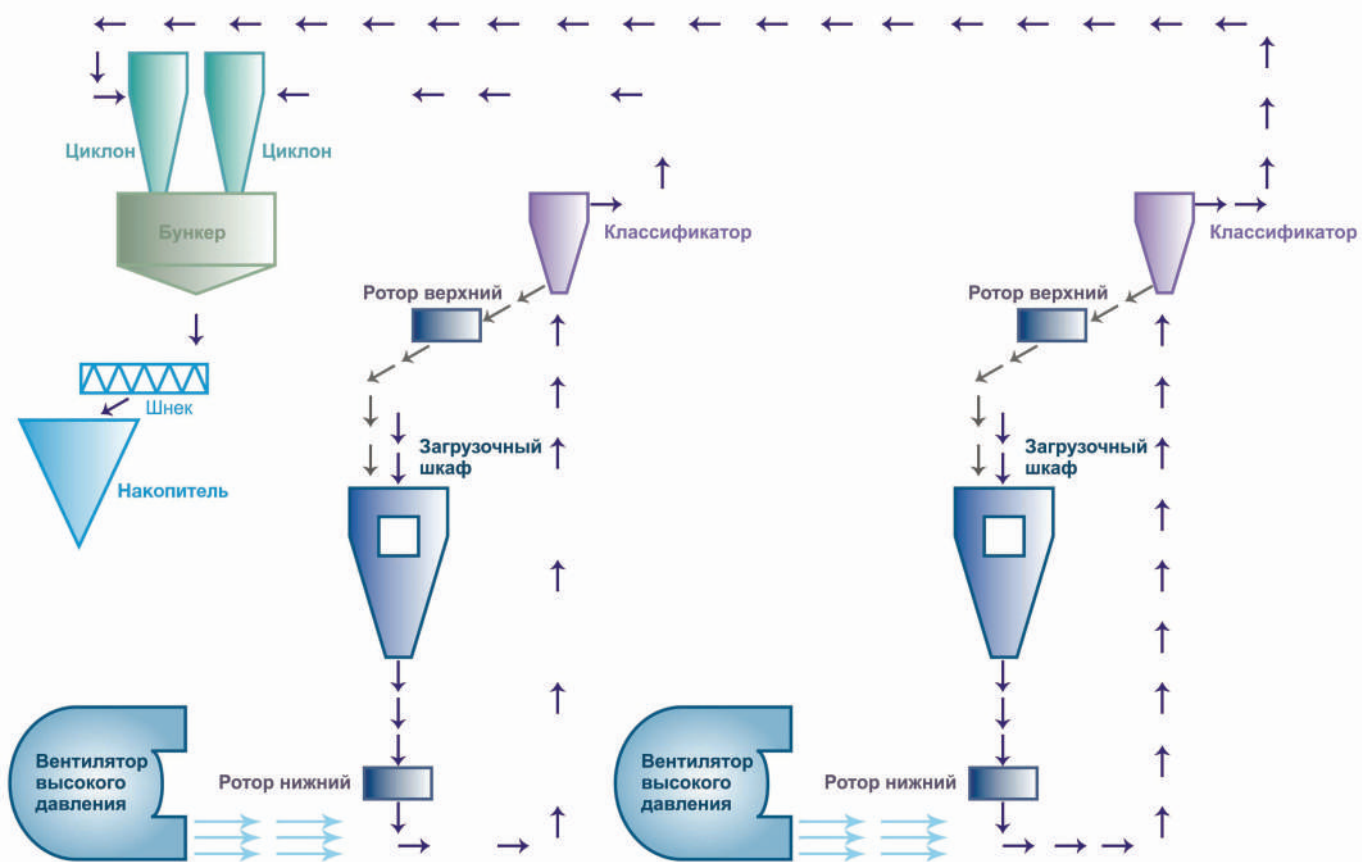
Циклон
Циклон
Бункер
Шнек
Накопитель
Классификатор
Ротор верхний
Загрузочный шкаф
Вентилятор высокого давления
Ротор нижний
Классификатор
Ротор верхний
Загрузочный шкаф
Вентилятор высокого давления
Ротор нижний